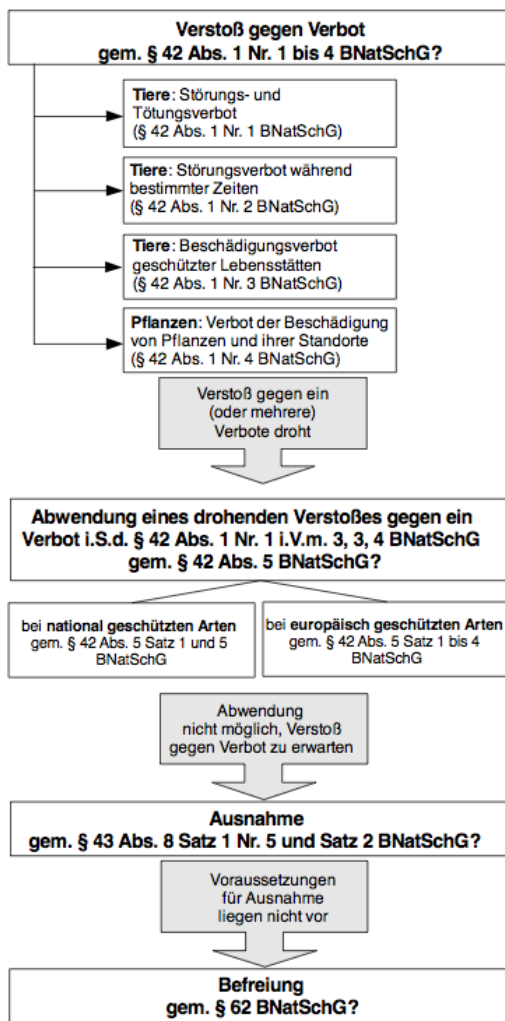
Verstoß gegen Verbot
gem. § 42 Abs. 1 Nr. 1 bis 4 BNatSchG?

Tiere: Störungs- und Tötungsverbot
(§ 42 Abs. 1 Nr. 1 BNatSchG)

Tiere: Störungsverbot während bestimmter Zeiten
(§ 42 Abs. 1 Nr. 2 BNatSchG)

Tiere: Beschädigungsverbot geschützter Lebensstätten
(§ 42 Abs. 1 Nr. 3 BNatSchG)

Pflanzen: Verbot der Beschädigung von Pflanzen und ihrer Standorte
(§ 42 Abs. 1 Nr. 4 BNatSchG)

Verstoß gegen ein (oder mehrere) Verbote droht

Abwendung eines drohenden Verstoßes gegen ein Verbot i.S.d. § 42 Abs. 1 Nr. 1 i.V.m. 3, 3, 4 BNatSchG
gem. § 42 Abs. 5 BNatSchG?

bei national geschützten Arten gem. § 42 Abs. 5 Satz 1 und 5 BNatSchG

bei europäisch geschützten Arten gem. § 42 Abs. 5 Satz 1 bis 4 BNatSchG

Abwendung nicht möglich, Verstoß gegen Verbot zu erwarten

Ausnahme
gem. § 43 Abs. 8 Satz 1 Nr. 5 und Satz 2 BNatSchG?

Voraussetzungen für Ausnahme liegen nicht vor

Befreiung
gem. § 62 BNatSchG?